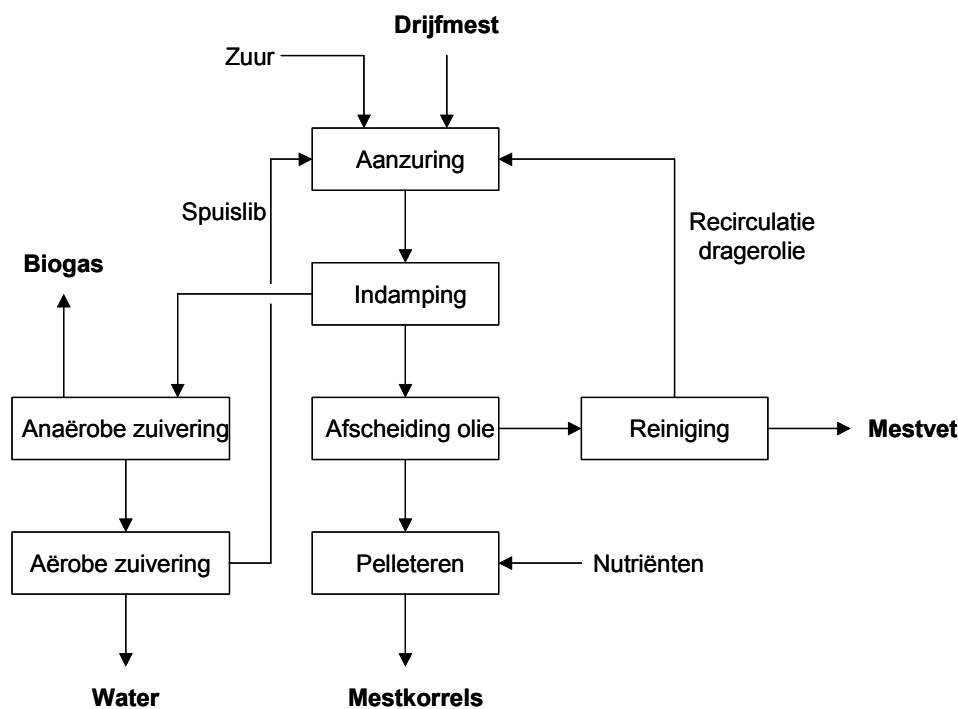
Drijfmest

Zuur

Aanzuring

Spuislib

Recirculatie dragerolie

Biogas

Indamping

Anaërobe zuivering

Afscheiding olie

Reiniging

Mestvet

Aërobe zuivering

Pelleteren

Nutriënten

Water

Mestkorrels